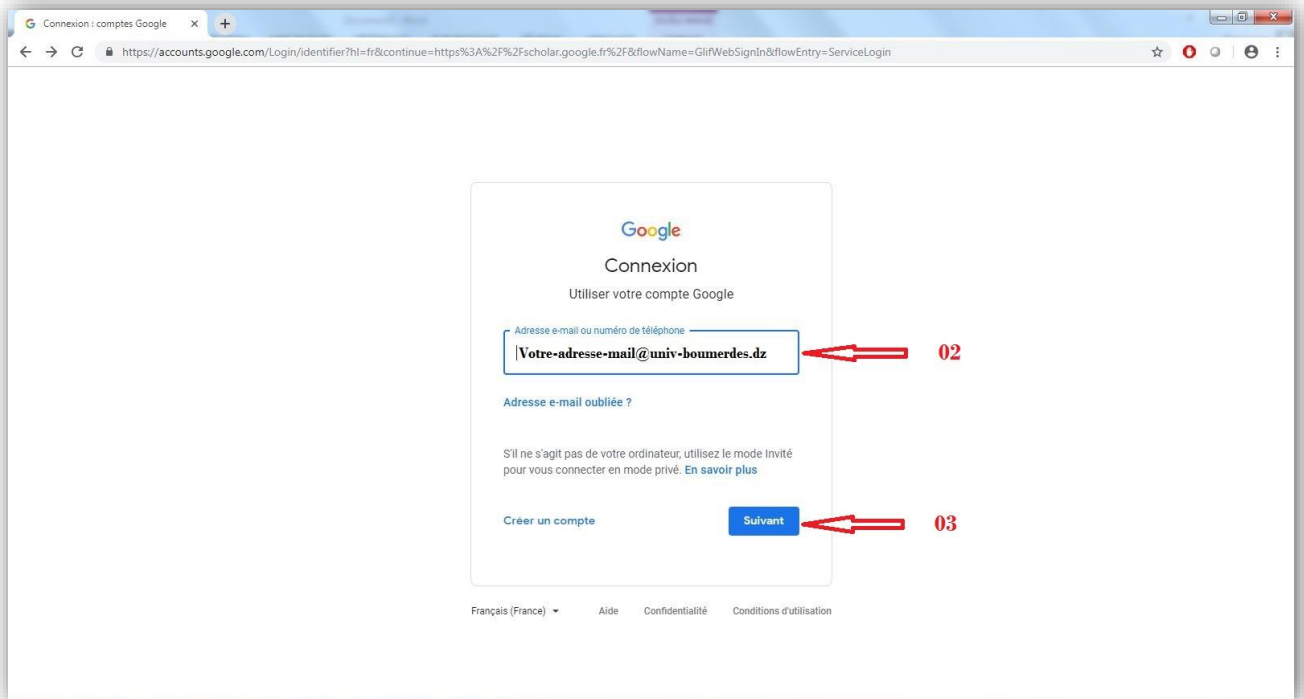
Connexion : comptes Google

https://accounts.google.com/Login/identifier?hl=fr&continue=https%3A%2F%2Fscholar.google.fr%2F&flowName=GlifWebSignIn&flowEntry=ServiceLogin

Google

Connexion

Utiliser votre compte Google

Adresse e-mail ou numéro de téléphone

Votre-adresse-mail@univ-boumerdes.dz

02

Adresse e-mail oubliée ?

S'il ne s'agit pas de votre ordinateur, utilisez le mode Invité pour vous connecter en mode privé. En savoir plus

Créer un compte

Suivant

03

Français (France)

Aide

Confidentialité

Conditions d'utilisation